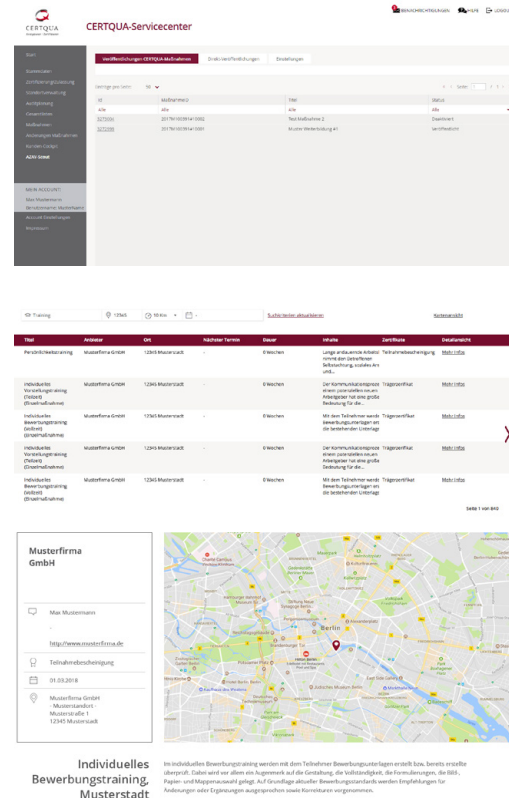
CERTQUA

CERTQUA-Servicecenter

BENACHRICHTIGUNGEN HILFE LOGOUT

Start
Stammdaten
Zertifizierungsleistung
Sonderumsetzung
Auditplanung
Gesamtlisten
Maßnahmen
Änderungen Maßnahmen
Kunden-Cockpit
AZAV-Scout

MEIN ACCOUNT
Max Mustermann
Benutzername: Mustermann
Account Einstellungen
Passwort

Veröffentlichungen CERTQUA-Maßnahmen | Direkt-Veröffentlichungen | Einstellungen

Einträge pro Seite: 50

| ID | Maßnahme-ID | Titel | Status |
|---|---|---|---|
| Alle | Alle | Alle | Alle |
| 3272590 | 2017N1003914/1002 | Test Maßnahme 2 | Deaktiviert |
| 3272589 | 2017N1003914/1001 | Muster Weiterbildung #1 | Veröffentlicht |

Training | 12345 | 50 km | Suchkriterien aktualisieren | Kartenansicht

| Titel | Anbieter | Ort | nächster Termin | Dauer | Inhalte | Zertifikate | Detailansicht |
|---|---|---|---|---|---|---|---|
| Persönlichkeitstraining | Musterfirma GmbH | 12345 Musterstadt | - | 6 Wochen | Lange andauernde Arbeitslosigkeit nimmt den Betroffenen Selbstachtung, soziales Anerkennung und... | Teilnahmebescheinigung | Mehr Infos |
| Individuelles Vorstellungstraining (Teilzeit) (Einzelmaßnahme) | Musterfirma GmbH | 12345 Musterstadt | - | 6 Wochen | Der Kommunikationsprozess zwischen einem potenziellen neuen Arbeitgeber hat eine große Bedeutung für die... | Trägerzertifikat | Mehr Infos |
| Individuelles Bewerbungstraining (Vollzeit) (Einzelmaßnahme) | Musterfirma GmbH | 12345 Musterstadt | - | 6 Wochen | Mit dem Teilnehmer werden Bewerbungsunterlagen erstellt bzw. die bestehenden Unterlagen... | Trägerzertifikat | Mehr Infos |
| Individuelles Vorstellungstraining (Teilzeit) (Einzelmaßnahme) | Musterfirma GmbH | 12345 Musterstadt | - | 6 Wochen | Der Kommunikationsprozess zwischen einem potenziellen neuen Arbeitgeber hat eine große Bedeutung für die... | Trägerzertifikat | Mehr Infos |
| Individuelles Bewerbungstraining (Vollzeit) (Einzelmaßnahme) | Musterfirma GmbH | 12345 Musterstadt | - | 6 Wochen | Mit dem Teilnehmer werden Bewerbungsunterlagen erstellt bzw. die bestehenden Unterlagen... | Trägerzertifikat | Mehr Infos |

Seite 1 von 840

Musterfirma GmbH

Max Mustermann
-
http://www.musterfirma.de
Teilnahmebescheinigung
01.03.2018
Musterfirma GmbH - Musterstandort - Musterstraße 1 12345 Musterstadt

Berlin

Individuelles Bewerbungstraining, Musterstadt

Im individuellen Bewerbungstraining werden mit dem Teilnehmer Bewerbungsunterlagen erstellt bzw. bereits erstellte überprüft. Dabei wird vor allem ein Augenmerk auf die Gestaltung, die Vollständigkeit, die Formulierungen, die Bild-, Papier- und Mappenauswahl gelegt. Auf Grundlage aktueller Bewerbungsstandards werden Empfehlungen für Änderungen oder Ergänzungen ausgesprochen sowie Korrekturen vorgenommen.